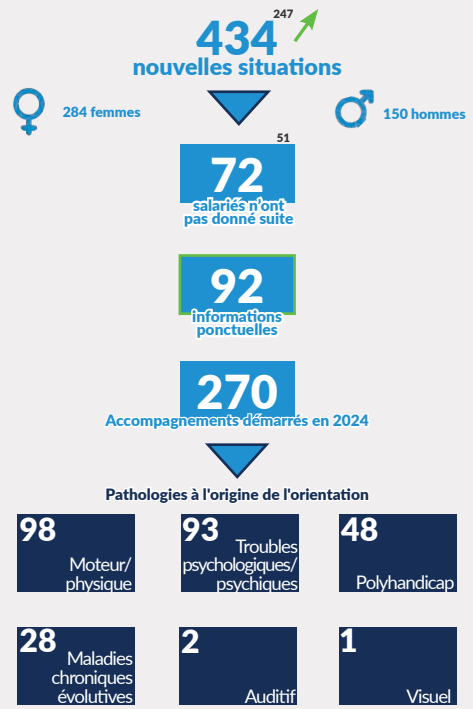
434 247

nouvelles situations

284 femmes

150 hommes

72 51

salariés n'ont pas donné suite

92

informations ponctuelles

270

Accompagnements démarrés en 2024

Pathologies à l'origine de l'orientation

| 98 Moteur/ physique | 93 Troubles psychologiques/ psychiques | 48 Polyhandicap |
|---|---|---|
| 28 Maladies chroniques évolutives | 2 Auditif | 1 Visuel |